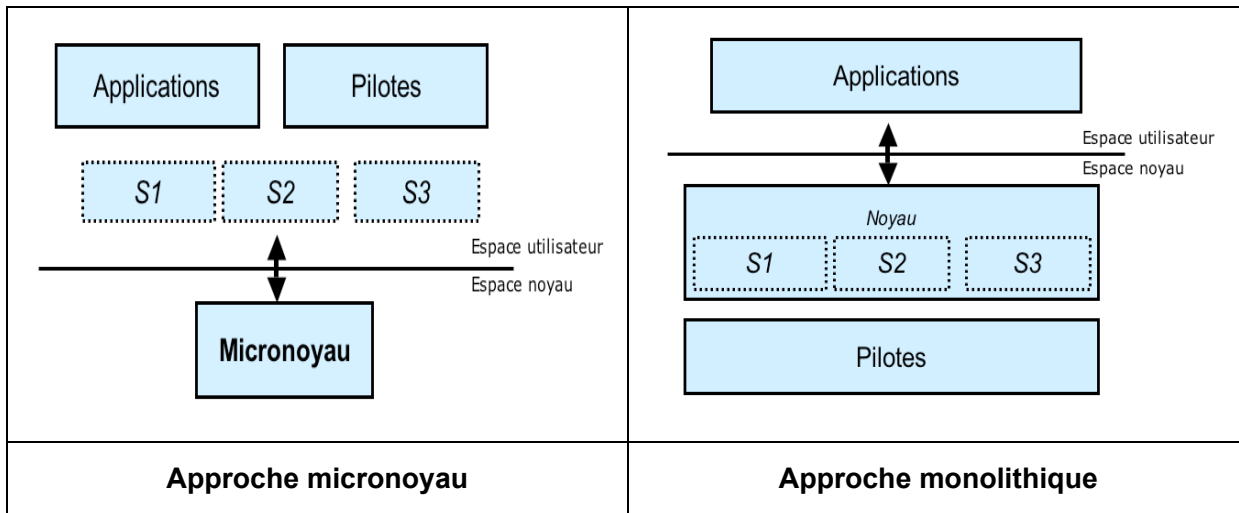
Applications

Pilotes

S1

S2

S3

Espace utilisateur

Espace noyau

Micronoyau

Applications

Espace utilisateur

Espace noyau

Noyau

S1

S2

S3

Pilotes

| Approche micronoyau | Approche monolithique |
|---|---|